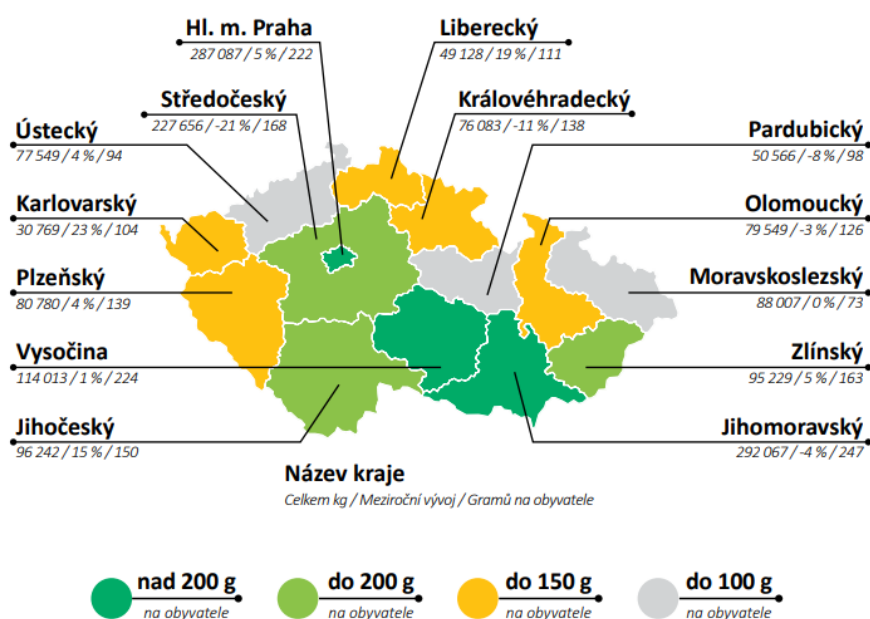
Hl. m. Praha
287 087 / 5 % / 222

Liberecký
49 128 / 19 % / 111

Středočeský
227 656 / -21 % / 168

Královéhradecký
76 083 / -11 % / 138

Ústecký
77 549 / 4 % / 94

Pardubický
50 566 / -8 % / 98

Karlovarský
30 769 / 23 % / 104

Olomoucký
79 549 / -3 % / 126

Plzeňský
80 780 / 4 % / 139

Moravskoslezský
88 007 / 0 % / 73

Vysočina
114 013 / 1 % / 224

Zlínský
95 229 / 5 % / 163

Jihočeský
96 242 / 15 % / 150

Jihomoravský
292 067 / -4 % / 247

Název kraje
Celkem kg / Meziroční vývoj / Gramů na obyvatele

nad 200 g
na obyvatele

do 200 g
na obyvatele

do 150 g
na obyvatele

do 100 g
na obyvatele